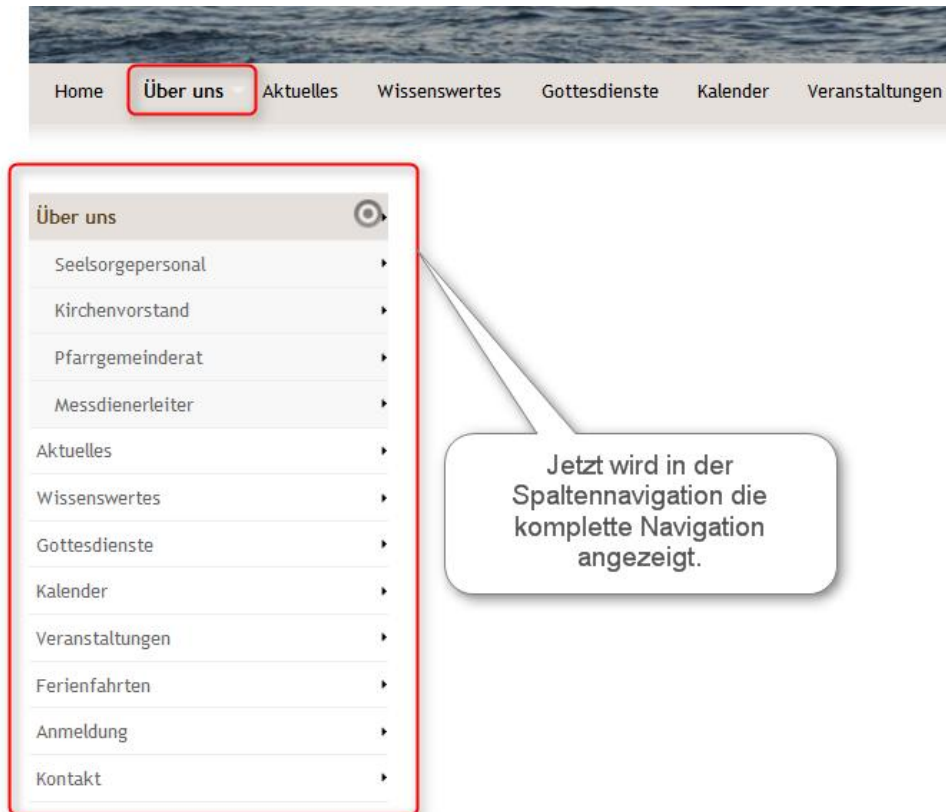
Home Über uns Aktuelles Wissenswertes Gottesdienste Kalender Veranstaltungen

Über uns
Seelsorgepersonal
Kirchenvorstand
Pfarrgemeinderat
Messdienerleiter
Aktuelles
Wissenswertes
Gottesdienste
Kalender
Veranstaltungen
Ferienfahrten
Anmeldung
Kontakt

Jetzt wird in der Spaltennavigation die komplette Navigation angezeigt.